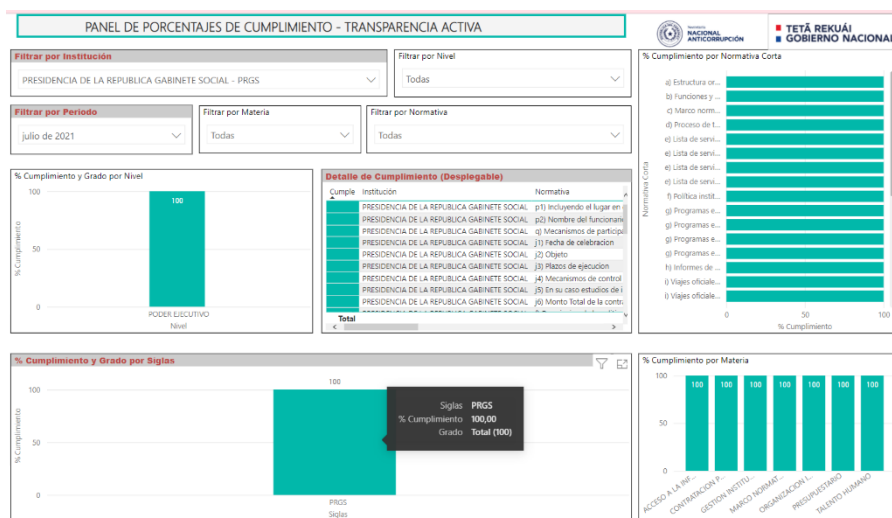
PANEL DE PORCENTAJES DE CUMPLIMIENTO - TRANSPARENCIA ACTIVA

SECRETARÍA NACIONAL ANTICORRUPCIÓN

TETÃ REKUÁI GOBIERNO NACIONAL

Filtrar por Institución
PRESIDENCIA DE LA REPUBLICA GABINETE SOCIAL - PRGS

Filtrar por Nivel
Todas

Filtrar por Periodo
julio de 2021

Filtrar por Materia
Todas

Filtrar por Normativa
Todas

% Cumplimiento por Normativa Corta
Normativa Corta
a) Estructura or...
b) Funciones y ...
c) Marco norm...
d) Proceso de t...
e) Lista de servi...
e) Lista de servi...
e) Lista de servi...
e) Lista de servi...
f) Política instit...
g) Programas e...
g) Programas e...
g) Programas e...
g) Programas e...
h) Informes de ...
i) Viajes oficiale...
i) Viajes oficiale...
0 50 100
% Cumplimiento

% Cumplimiento y Grado por Nivel
% Cumplimiento
100
50
0
100
PODER EJECUTIVO
Nivel

Detalle de Cumplimiento (Desplegable)
| Cumple | Institución | Normativa |
|---|---|---|
| | PRESIDENCIA DE LA REPUBLICA GABINETE SOCIAL | p1) Incluyendo el lugar en |
| | PRESIDENCIA DE LA REPUBLICA GABINETE SOCIAL | p2) Nombre del funcionari |
| | PRESIDENCIA DE LA REPUBLICA GABINETE SOCIAL | q) Mecanismos de particip |
| | PRESIDENCIA DE LA REPUBLICA GABINETE SOCIAL | j1) Fecha de celebracion |
| | PRESIDENCIA DE LA REPUBLICA GABINETE SOCIAL | j2) Objeto |
| | PRESIDENCIA DE LA REPUBLICA GABINETE SOCIAL | j3) Plazos de ejecucion |
| | PRESIDENCIA DE LA REPUBLICA GABINETE SOCIAL | j4) Mecanismos de control |
| | PRESIDENCIA DE LA REPUBLICA GABINETE SOCIAL | j5) En su caso estudios de i |
| | PRESIDENCIA DE LA REPUBLICA GABINETE SOCIAL | j6) Monto Total de la contr |
| Total | | |

% Cumplimiento y Grado por Siglas
% Cumplimiento
100
50
0
100
PRGS
Siglas
Siglas PRGS
% Cumplimiento 100,00
Grado Total (100)

% Cumplimiento por Materia
100
50
0
100 100 100 100 100 100 100 100
ACCESO A LA INF...
CONTRATACION P...
GESTION INSTITU...
MARCO NORMAT...
ORGANIZACION I...
PRESUPUESTARIO
TALENTO HUMANO